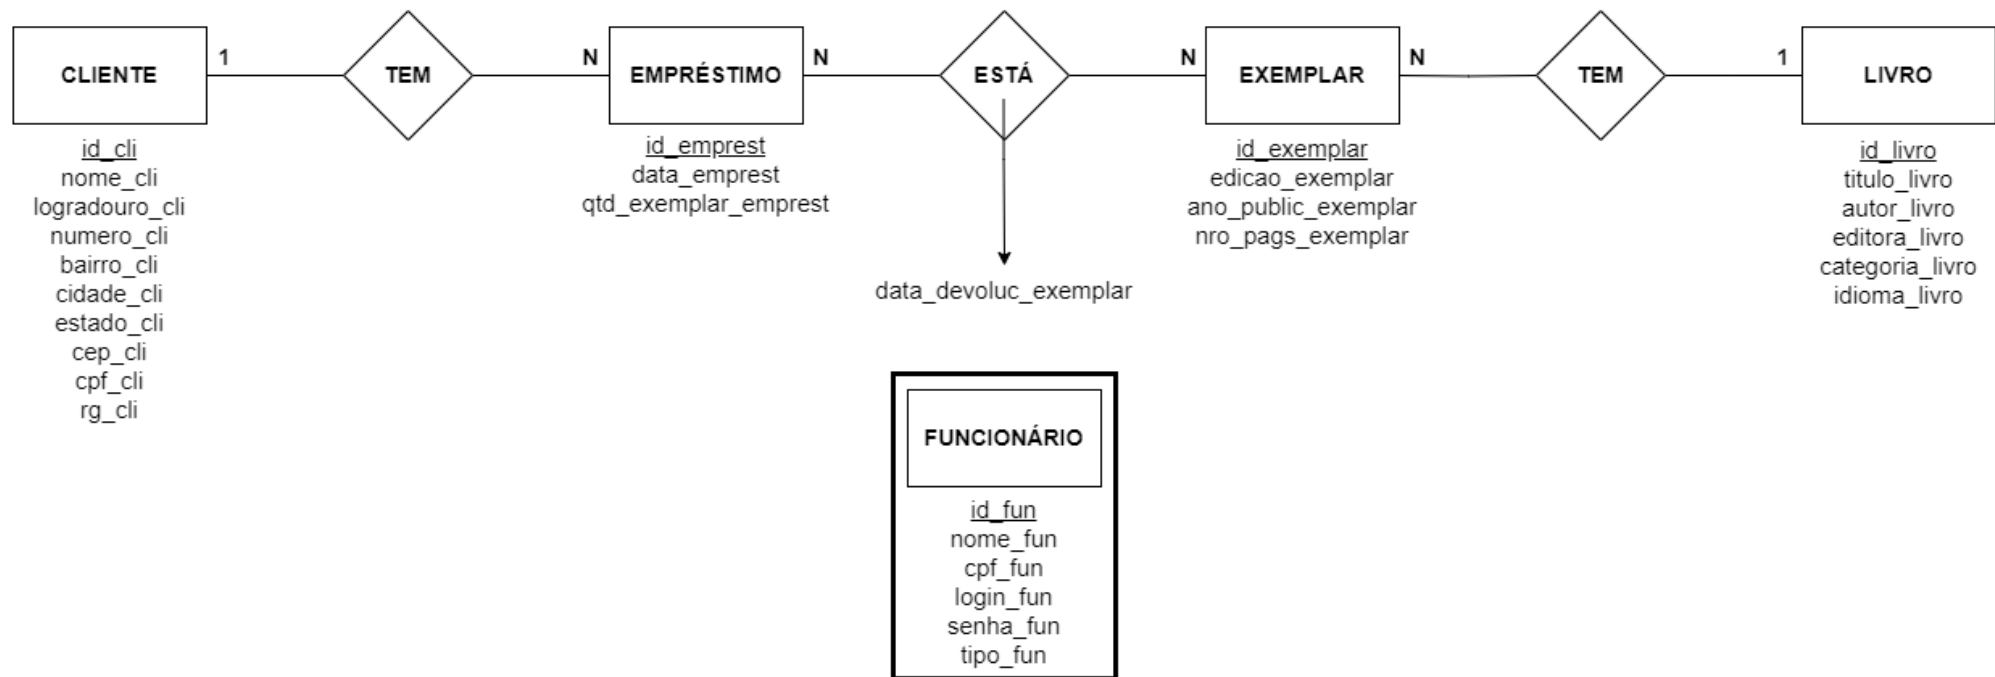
CLIENTE
1
TEM
N
EMPRÉSTIMO
N
ESTÁ
N
EXEMPLAR
N
TEM
1
LIVRO

id_cli
nome_cli
logradouro_cli
numero_cli
bairro_cli
cidade_cli
estado_cli
cep_cli
cpf_cli
rg_cli

id_emprest
data_emprest
qtd_exemplar_emprest

data_devoluc_exemplar

id_exemplar
edicao_exemplar
ano_public_exemplar
nro_pags_exemplar

id_livro
titulo_livro
autor_livro
editora_livro
categoria_livro
idioma_livro

FUNCIONÁRIO

id_fun
nome_fun
cpf_fun
login_fun
senha_fun
tipo_fun